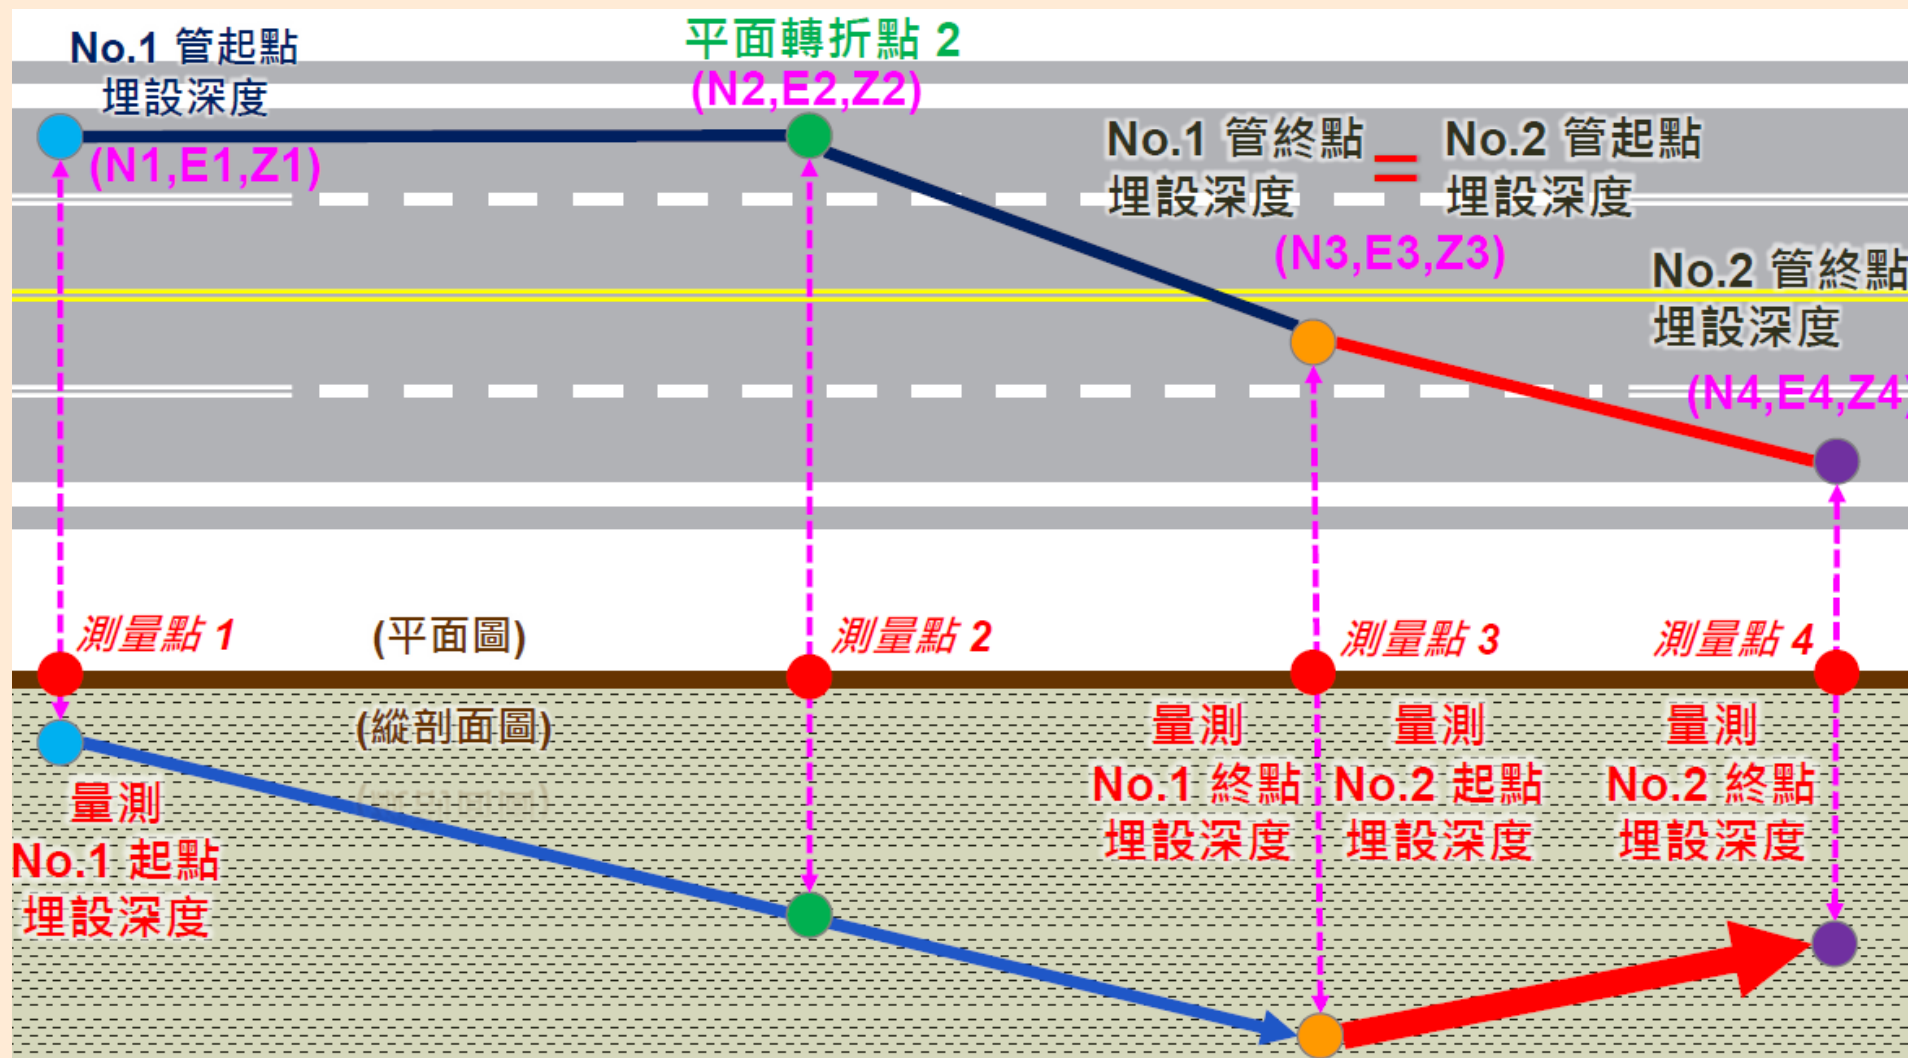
No.1 管起點
埋設深度

平面轉折點 2
(N2,E2,Z2)

(N1,E1,Z1)

No.1 管終點 埋設深度 = No.2 管起點 埋設深度

(N3,E3,Z3)

No.2 管終點
埋設深度

(N4,E4,Z4)

測量點 1

(平面圖)

測量點 2

測量點 3

測量點 4

(縱剖面圖)

量測
No.1 起點
埋設深度

量測
No.1 終點
埋設深度

量測
No.2 起點
埋設深度

量測
No.2 終點
埋設深度